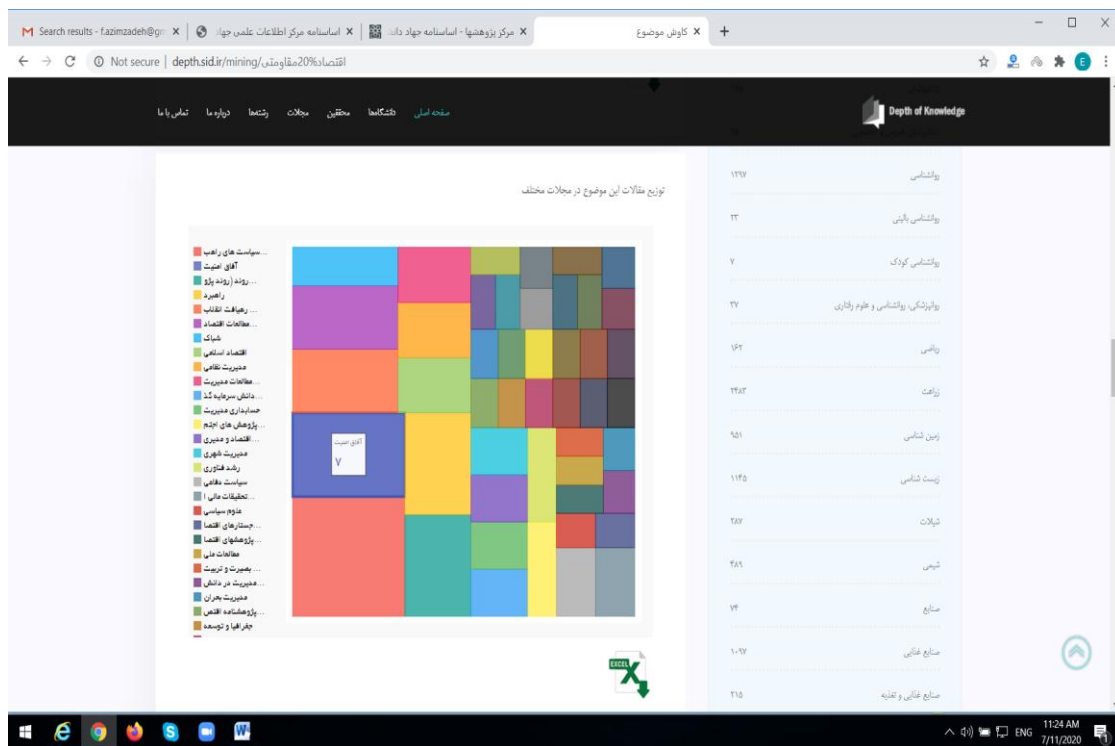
Search results - f.azimzadeh@gm | اسامه مرکز اطلاعات علمی جهاد | مرکز پژوهشها - اساسنامه جهاد دانش | کاوش موضوع

Not secure | depth.sid.ir/mining/اقتصاد%20مقاومتی

صفحه اصلی دانشگاهها محققین مجلات رشته‌ها درباره ما تماس با ما

Depth of Knowledge

توزیع مقالات این موضوع در مجلات مختلف

سیاست های راهب...
آفاق امنیت
روند (روند پژو...
راهبرد
رهیافت انقلاب...
مطالعات اقتصاد...
شباک
اقتصاد اسلامی
مدیریت نظامی
مطالعات مدیریت...
دانش سرمایه گذ...
حسابداری مدیریت
پژوهش های اجتم...
اقتصاد و مدیری...
مدیریت شهری
رشد فناوری
سیاست دفاعی
تحقیقات مالی ا...
علوم سیاسی
جستارهای اقتصا...
پژوهشهای اقتصا...
مطالعات ملی
بصیرت و تربیت...
مدیریت در دانش...
مدیریت بحران
پژوهشنامه اقتص...
جغرافیا و توسعه

آفاق امنیت
۷

EXCEL

| | |
|---|---|
| روانشناسی | ۱۲۹۷ |
| روانشناسی بالینی | ۳۳ |
| روانشناسی کودک | ۷ |
| روانپزشکی، روانشناسی و علوم رفتاری | ۳۷ |
| ریاضی | ۱۶۲ |
| زراعت | ۲۴۸۳ |
| زمین شناسی | ۹۵۱ |
| زیست شناسی | ۱۱۴۵ |
| شیلات | ۲۸۷ |
| شیمی | ۴۸۹ |
| صنایع | ۷۴ |
| صنایع غذایی | ۱۰۹۷ |
| صنایع غذایی و تغذیه | ۲۱۵ |

ENG 11:24 AM 7/11/2020